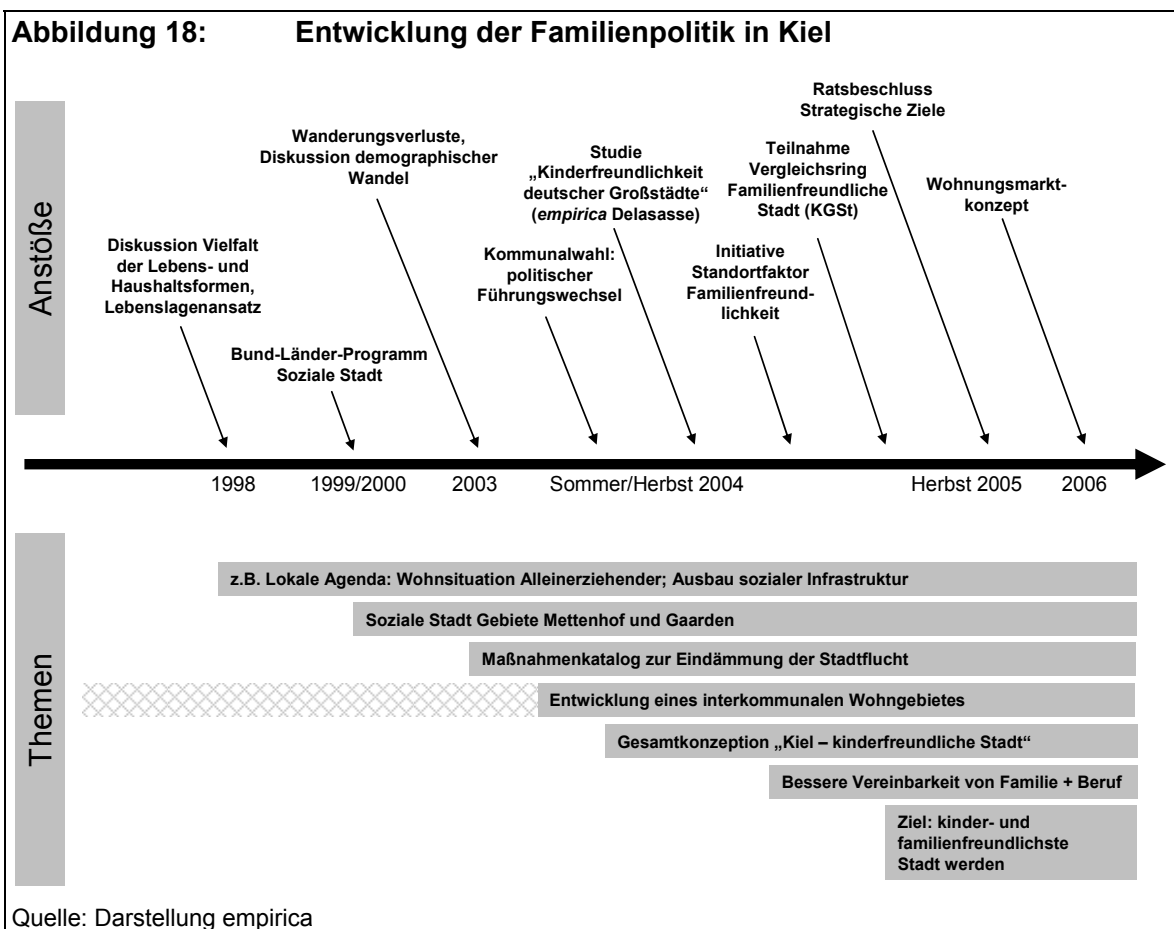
Abbildung 18: Entwicklung der Familienpolitik in Kiel

Anstöße

Diskussion Vielfalt der Lebens- und Haushaltsformen, Lebenslagenansatz

Bund-Länder-Programm Soziale Stadt

Wanderungsverluste, Diskussion demographischer Wandel

Kommunalwahl: politischer Führungswechsel

Studie „Kinderfreundlichkeit deutscher Großstädte" (*empirica* Delasasse)

Initiative Standortfaktor Familienfreundlichkeit

Teilnahme Vergleichsring Familienfreundliche Stadt (KGSt)

Ratsbeschluss Strategische Ziele

Wohnungsmarktkonzept

1998 1999/2000 2003 Sommer/Herbst 2004 Herbst 2005 2006

Themen

z.B. Lokale Agenda: Wohnsituation Alleinerziehender; Ausbau sozialer Infrastruktur

Soziale Stadt Gebiete Mettenhof und Gaarden

Maßnahmenkatalog zur Eindämmung der Stadtflucht

Entwicklung eines interkommunalen Wohngebietes

Gesamtkonzeption „Kiel – kinderfreundliche Stadt"

Bessere Vereinbarkeit von Familie + Beruf

Ziel: kinder- und familienfreundlichste Stadt werden

Quelle: Darstellung empirica